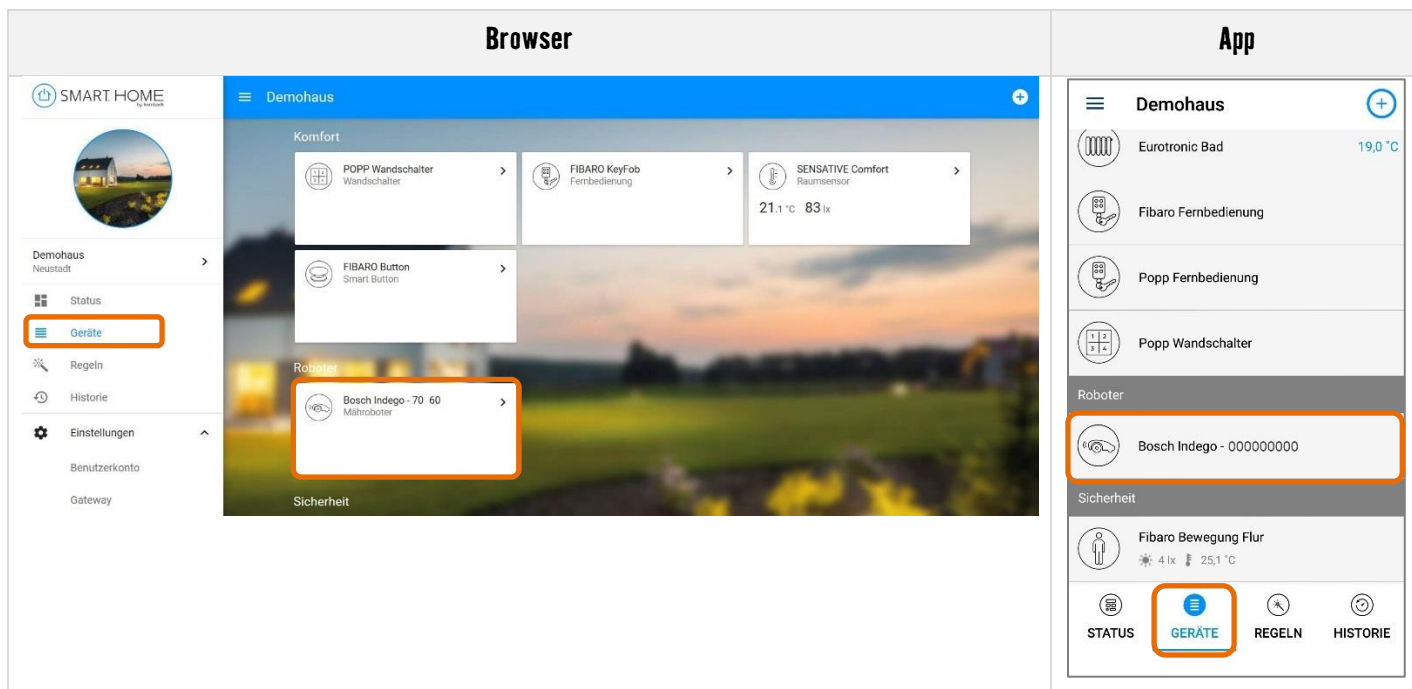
| Browser | App |
|---|---|

SMART HOME by hornbach

Demohaus
Neustadt

Status
Geräte
Regeln
Historie
Einstellungen
Benutzerkonto
Gateway

Demohaus

Komfort

POPP Wandschalter
Wandschalter

FIBARO KeyFob
Fernbedienung

SENSATIVE Comfort
Raumsensor
21.1 °C 83 lx

FIBARO Button
Smart Button

Roboter

Bosch Indego - 70 60
Mähroboter

Sicherheit

Demohaus

Eurotronic Bad 19,0 °C

Fibaro Fernbedienung

Popp Fernbedienung

Popp Wandschalter

Roboter

Bosch Indego - 000000000

Sicherheit

Fibaro Bewegung Flur
4 lx 25,1 °C

STATUS GERÄTE REGELN HISTORIE